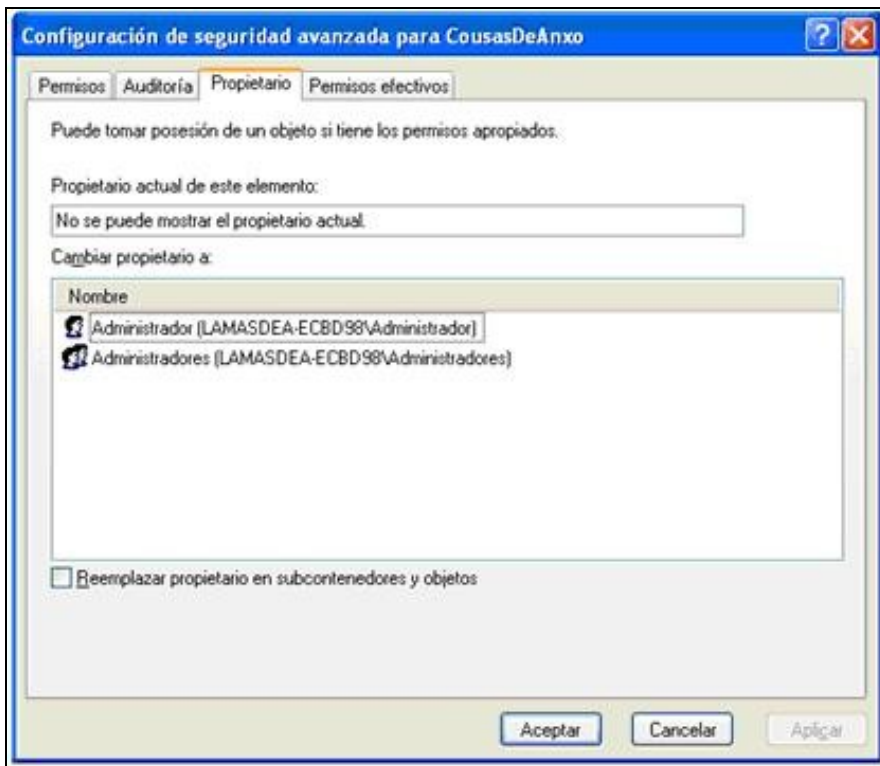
Configuración de seguridad avanzada para CousasDeAnxo

Permisos | Auditoría | Propietario | Permisos efectivos

Puede tomar posesión de un objeto si tiene los permisos apropiados.

Propietario actual de este elemento:

No se puede mostrar el propietario actual.

Cambiar propietario a:

| Nombre |
|---|
| Administrador (LAMASDEA-ECBD98\Administrador) |
| Administradores (LAMASDEA-ECBD98\Administradores) |

Reemplazar propietario en subcontenedores y objetos

Aceptar | Cancelar | Aplicar